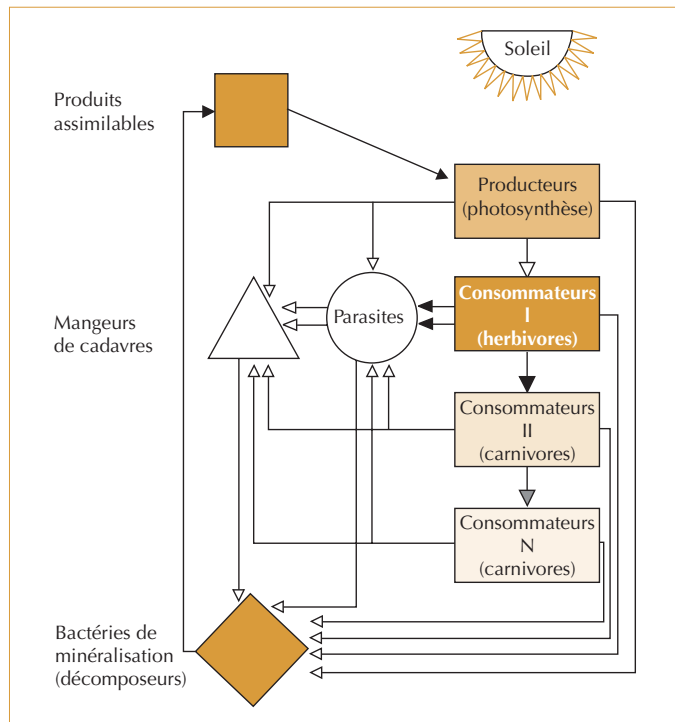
Soleil

Produits assimilables

Producteurs (photosynthèse)

Mangeurs de cadavres

Parasites

Consommateurs I (herbivores)

Consommateurs II (carnivores)

Consommateurs N (carnivores)

Bactéries de minéralisation (décomposeurs)